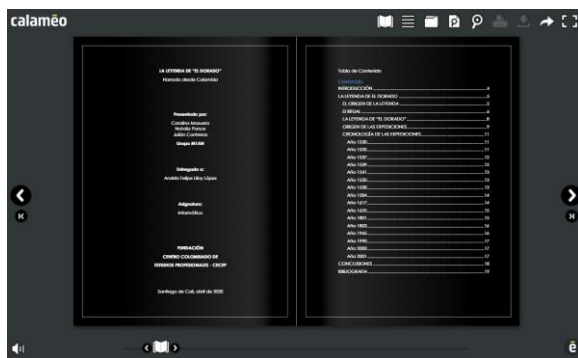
calaméo

LA LEYENDA DE "EL DORADO"
Narrado desde Colombia

Presentado por:
Carolina Mosquera
Natalia Ponce
Julián Contreras
Grupo 811A9

Entregado a:
Andrés Felipe Lloy López

Asignatura:
Informática

FUNDACIÓN
CENTRO COLOMBIANO DE
ESTUDIOS PROFESIONALES - CECEP

Santiago de Cali, abril de 2020

Tabla de Contenido
Contenido
INTRODUCCIÓN.....4
LA LEYENDA DE EL DORADO.....5
EL ORIGEN DE LA LEYENDA.....5
El RITUAL.....7
LA LEYENDA DE "EL DORADO".....8
ORIGEN DE LAS EXPEDICIONES.....9
CRONOLOGÍA DE LAS EXPEDICIONES.....11
Año 1530.....11
Año 1535.....11
Año 1537.....12
Año 1539.....12
Año 1541.....13
Año 1550.....13
Año 1558.....13
Año 1584.....14
Año 1617.....14
Año 1625.....15
Año 1801.....15
Año 1825.....16
Año 1965.....16
Año 1990.....17
Año 2000.....17
Año 2001.....17
CONCLUSIONES.....18
BIBLIOGRAFÍA.....19